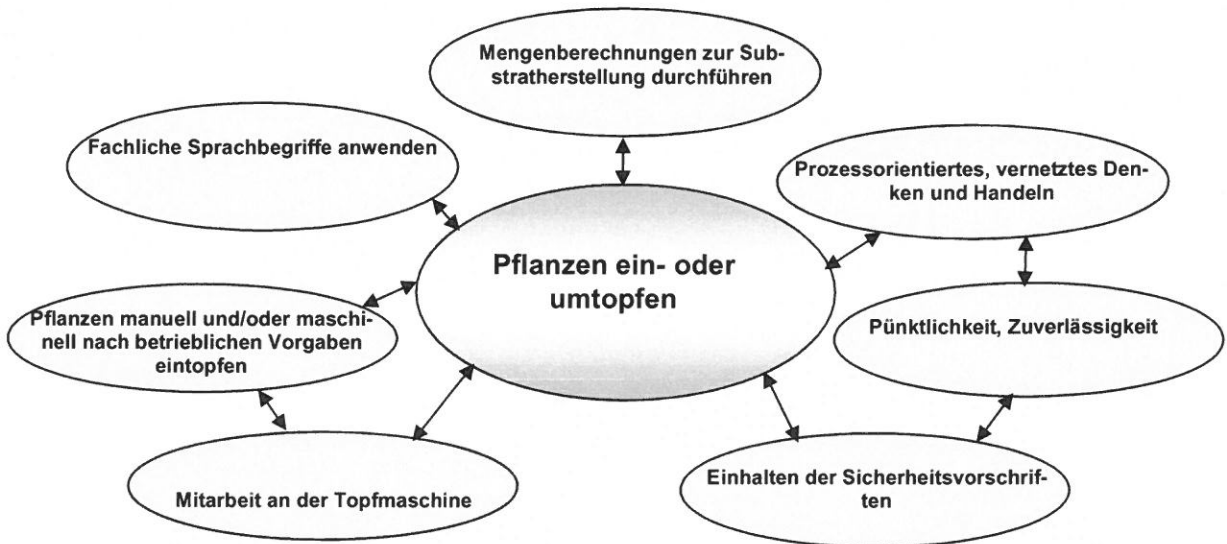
Mengenberechnungen zur Substratherstellung durchführen

Fachliche Sprachbegriffe anwenden

Prozessorientiertes, vernetztes Denken und Handeln

Pflanzen ein- oder umtopfen

Pflanzen manuell und/oder maschinell nach betrieblichen Vorgaben eintopfen

Pünktlichkeit, Zuverlässigkeit

Mitarbeit an der Topfmaschine

Einhalten der Sicherheitsvorschriften